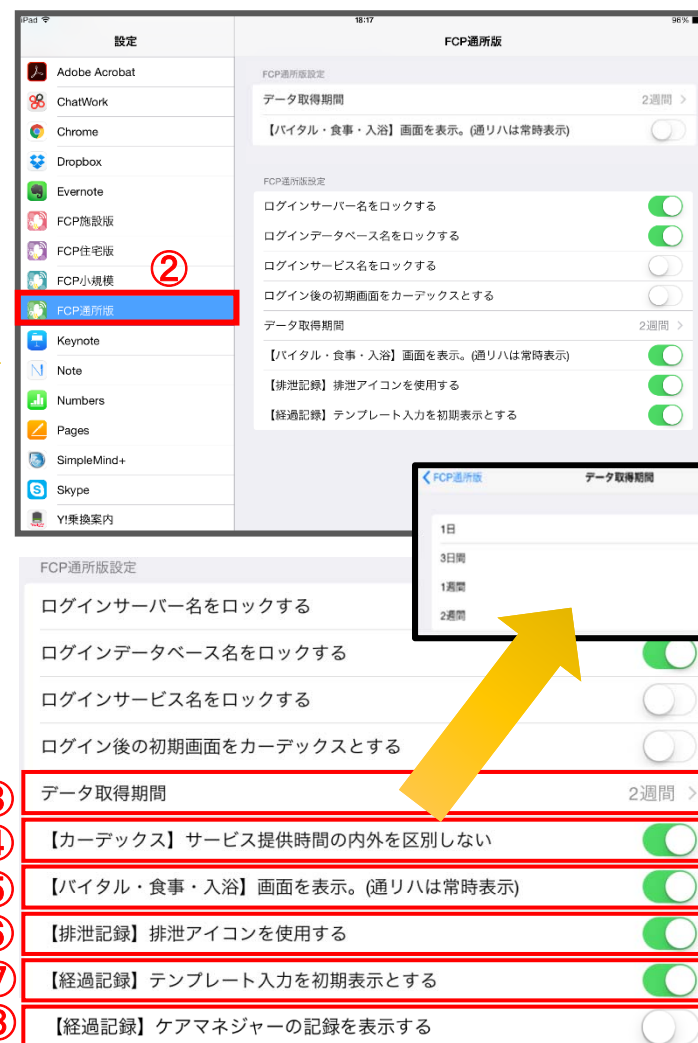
iPad
18:17
96%

設定

Adobe Acrobat
ChatWork
Chrome
Dropbox
Evernote
FCP施設版
FCP住宅版
FCP小規模
FCP通所版
Keynote
Note
Numbers
Pages
SimpleMind+
Skype
Y!乗換案内

②

FCP通所版

FCP通所版設定
データ取得期間 2週間 >
【バイタル・食事・入浴】画面を表示。(通リハは常時表示)

FCP通所版設定
ログインサーバー名をロックする
ログインデータベース名をロックする
ログインサービス名をロックする
ログイン後の初期画面をカーデックスとする
データ取得期間 2週間 >
【バイタル・食事・入浴】画面を表示。(通リハは常時表示)
【排泄記録】排泄アイコンを使用する
【経過記録】テンプレート入力を初期表示とする

< FCP通所版
データ取得期間
1日
3日間
1週間
2週間

FCP通所版設定
ログインサーバー名をロックする
ログインデータベース名をロックする
ログインサービス名をロックする
ログイン後の初期画面をカーデックスとする
③ データ取得期間 2週間 >
④ 【カーデックス】サービス提供時間の内外を区別しない
⑤ 【バイタル・食事・入浴】画面を表示。(通リハは常時表示)
⑥ 【排泄記録】排泄アイコンを使用する
⑦ 【経過記録】テンプレート入力を初期表示とする
⑧ 【経過記録】ケアマネジャーの記録を表示する